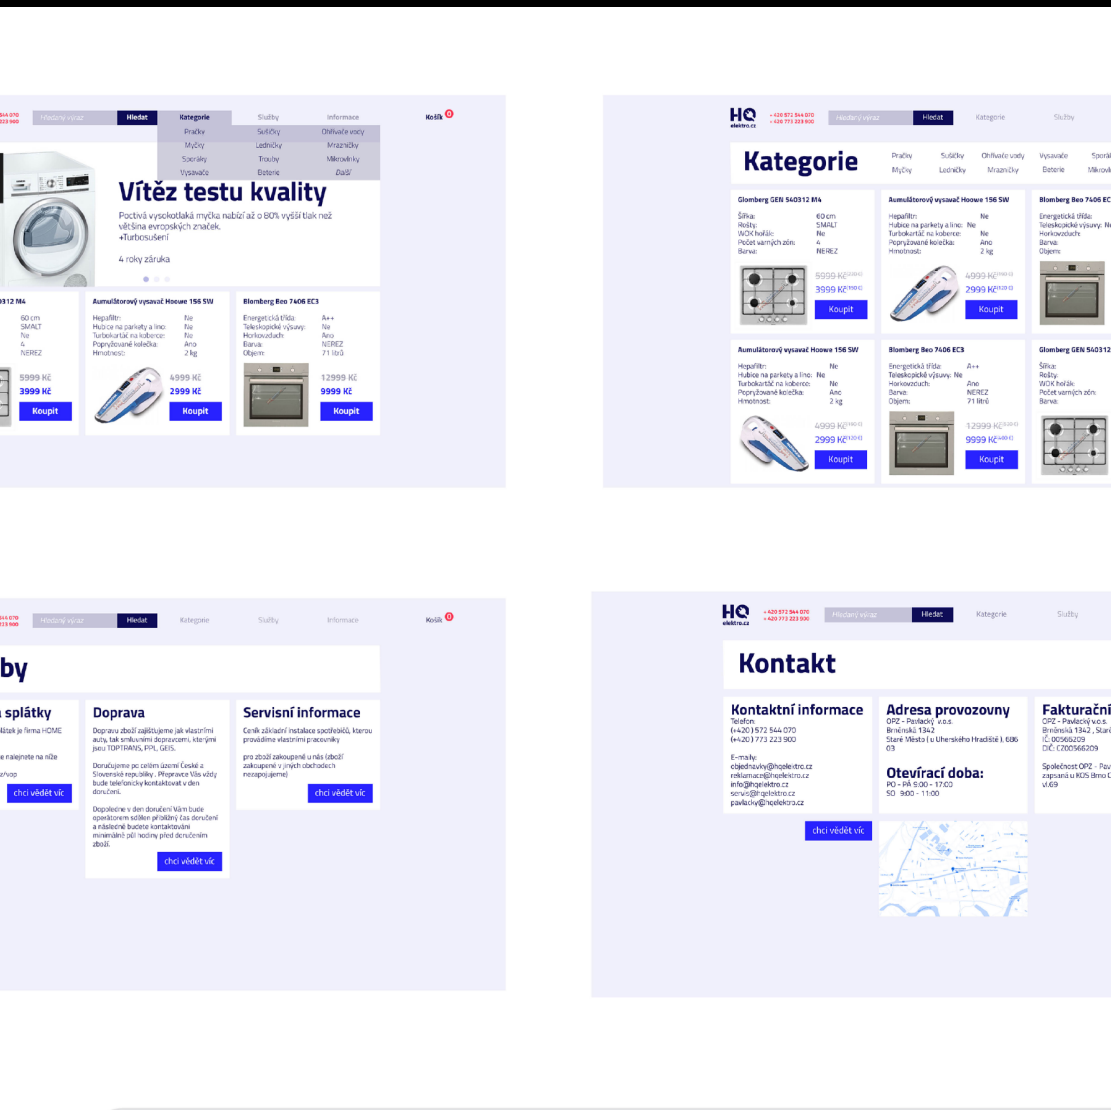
Hledaný výraz Hledat Kategorie Služby Informace Košík 0

Pračky Sušičky Ohřívače vody
Myčky Ledničky Mrazničky
Sporáky Trouby Mikrovlnky
Vysavače Baterie Další

Vítěz testu kvality

Poctivá vysokotlaká myčka nabízí až o 80% vyšší tlak než většina evropských značek. +Turbosušení

4 roky záruka

312 M4
60 cm
SMALT
Ne
4
NEREZ
5999 Kč
3999 Kč
Koupit

Aumuláštorový vysavač Hoowe 156 SW
Hepafiltr: Ne
Hubice na parkety a lino: Ne
Turbokartáč na koberce: Ne
Popryžované kolečka: Ano
Hmotnost: 2 kg
4999 Kč
2999 Kč
Koupit

Blomberg Beo 7406 EC3
Energetická třída: A++
Teleskopické výsuvy: Ne
Horkovzduch: Ano
Barva: NEREZ
Objem: 71 litrů
12999 Kč
9999 Kč
Koupit

HQ elektro.cz +420 572 544 070 +420 773 223 900 Hledaný výraz Hledat Kategorie Služby

Kategorie
Pračky Sušičky Ohřívače vody Vysavače Sporák
Myčky Ledničky Mrazničky Baterie Mikrovl

Glomberg GEN 540312 M4
Šířka: 60 cm
Rošty: SMALT
WOK hořák: Ne
Počet varných zón: 4
Barva: NEREZ
5999 Kč
3999 Kč
Koupit

Aumuláštorový vysavač Hoowe 156 SW
Hepafiltr: Ne
Hubice na parkety a lino: Ne
Turbokartáč na koberce: Ne
Popryžované kolečka: Ano
Hmotnost: 2 kg
4999 Kč
2999 Kč
Koupit

Blomberg Beo 7406 EC
Energetická třída:
Teleskopické výsuvy: N
Horkovzduch:
Barva:
Objem:

Aumuláštorový vysavač Hoowe 156 SW
Hepafiltr: Ne
Hubice na parkety a lino: Ne
Turbokartáč na koberce: Ne
Popryžované kolečka: Ano
Hmotnost: 2 kg
4999 Kč
2999 Kč
Koupit

Blomberg Beo 7406 EC3
Energetická třída: A++
Teleskopické výsuvy: Ne
Horkovzduch: Ano
Barva: NEREZ
Objem: 71 litrů
12999 Kč
9999 Kč
Koupit

Glomberg GEN 540312
Šířka:
Rošty:
WOK hořák:
Počet varných zón:
Barva:

Hledaný výraz Hledat Kategorie Služby Informace Košík 0

by

splátky
látek je firma HOME
e nalejnete na níže
z/vop
chci vědět víc

Doprava
Dopravu zboží zajišťujeme jak vlastními auty, tak smluvními dopravci, kterými jsou TOPTRANS, PPL, GEIS.
Doručujeme po celém území České a Slovenské republiky. Přepravce Vás vždy bude telefonicky kontaktovat v den doručení.
Dopoledne v den doručení Vám bude operátorem sdělen přibližný čas doručení a následně budete kontaktováni minimálně půl hodiny před doručením zboží.
chci vědět víc

Servisní informace
Ceník základní instalace spotřebičů, kterou provádíme vlastními pracovníky
pro zboží zakoupené u nás (zboží zakoupené v jiných obchodech nezapojujeme)
chci vědět víc

HQ elektro.cz +420 572 544 070 +420 773 223 900 Hledaný výraz Hledat Kategorie Služby

Kontakt

Kontaktní informace
Telefon:
(+420) 572 544 070
(+420) 773 223 900
E-maily:
objednavky@hqelektro.cz
reklamace@hqelektro.cz
info@hqelektro.cz
servis@hqelektro.cz
pavlacky@hqelektro.cz
chci vědět víc

Adresa provozovny
OPZ - Pavlacký v.o.s.
Brněnská 1342
Staré Město (u Uherského Hradiště), 686 03

Otevírací doba:
PO - PÁ 9:00 - 17:00
SO 9:00 - 11:00

Fakturační
OPZ - Pavlacký v.o.s.
Brněnská 1342, Star
IČ: 00566209
DIČ: CZ00566209
Společnost OPZ - Pav
zapsaná u KOS Brno C
vl.69